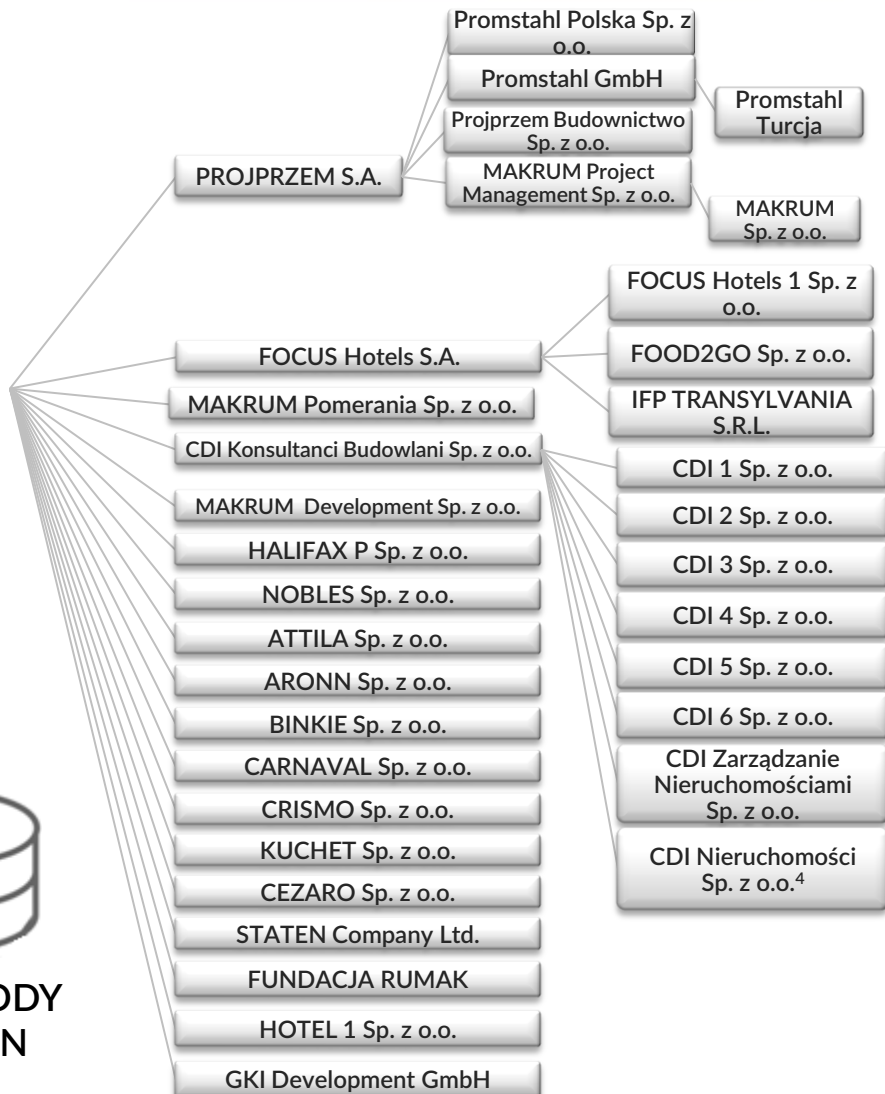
Promstahl Polska Sp. z o.o.
Promstahl GmbH
Promstahl Turcja
Projprzem Budownictwo Sp. z o.o.
MAKRUM Project Management Sp. z o.o.
MAKRUM Sp. z o.o.
PROJPRZEM S.A.
FOCUS Hotels 1 Sp. z o.o.
FOOD2GO Sp. z o.o.
IFP TRANSYLVANIA S.R.L.
FOCUS Hotels S.A.
MAKRUM Pomerania Sp. z o.o.
CDI Konsultanci Budowlani Sp. z o.o.
CDI 1 Sp. z o.o.
MAKRUM Development Sp. z o.o.
CDI 2 Sp. z o.o.
HALIFAX P Sp. z o.o.
CDI 3 Sp. z o.o.
NOBLES Sp. z o.o.
CDI 4 Sp. z o.o.
ATTILA Sp. z o.o.
CDI 5 Sp. z o.o.
ARONN Sp. z o.o.
CDI 6 Sp. z o.o.
BINKIE Sp. z o.o.
CDI Zarządzanie Nieruchomościami Sp. z o.o.
CARNAVAL Sp. z o.o.
CRISMO Sp. z o.o.
CDI Nieruchomości Sp. z o.o.$^4$
KUCHET Sp. z o.o.
CEZARO Sp. z o.o.
STATEN Company Ltd.
ODY
FUNDACJA RUMAK
N
HOTEL 1 Sp. z o.o.
GKI Development GmbH